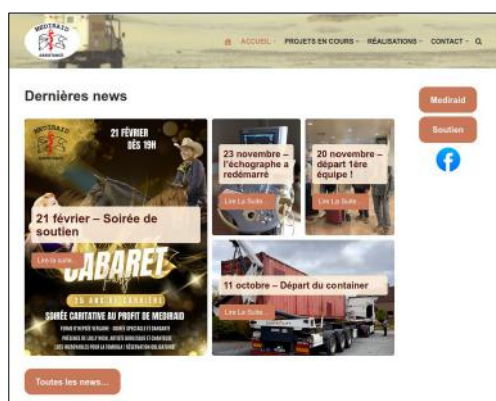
MEDIRAID

ACCUEIL · PROJETS EN COURS · RÉALISATIONS · CONTACT ·

Dernières news

MEDIRAID

21 FÉVRIER DÈS 19H

21 février – Soirée de soutien

Lire la suite

CABARET

25 ANS DE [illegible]

SOIRÉE CARITATIVE AU PROFIT DE MEDIRAID

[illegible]

23 novembre – l'échographe a redémarré

Lire La Suite

20 novembre – départ 1ère équipe !

Lire La Suite

11 octobre – Départ du container

Lire La Suite

Toutes les news...

Mediraid

Soutien